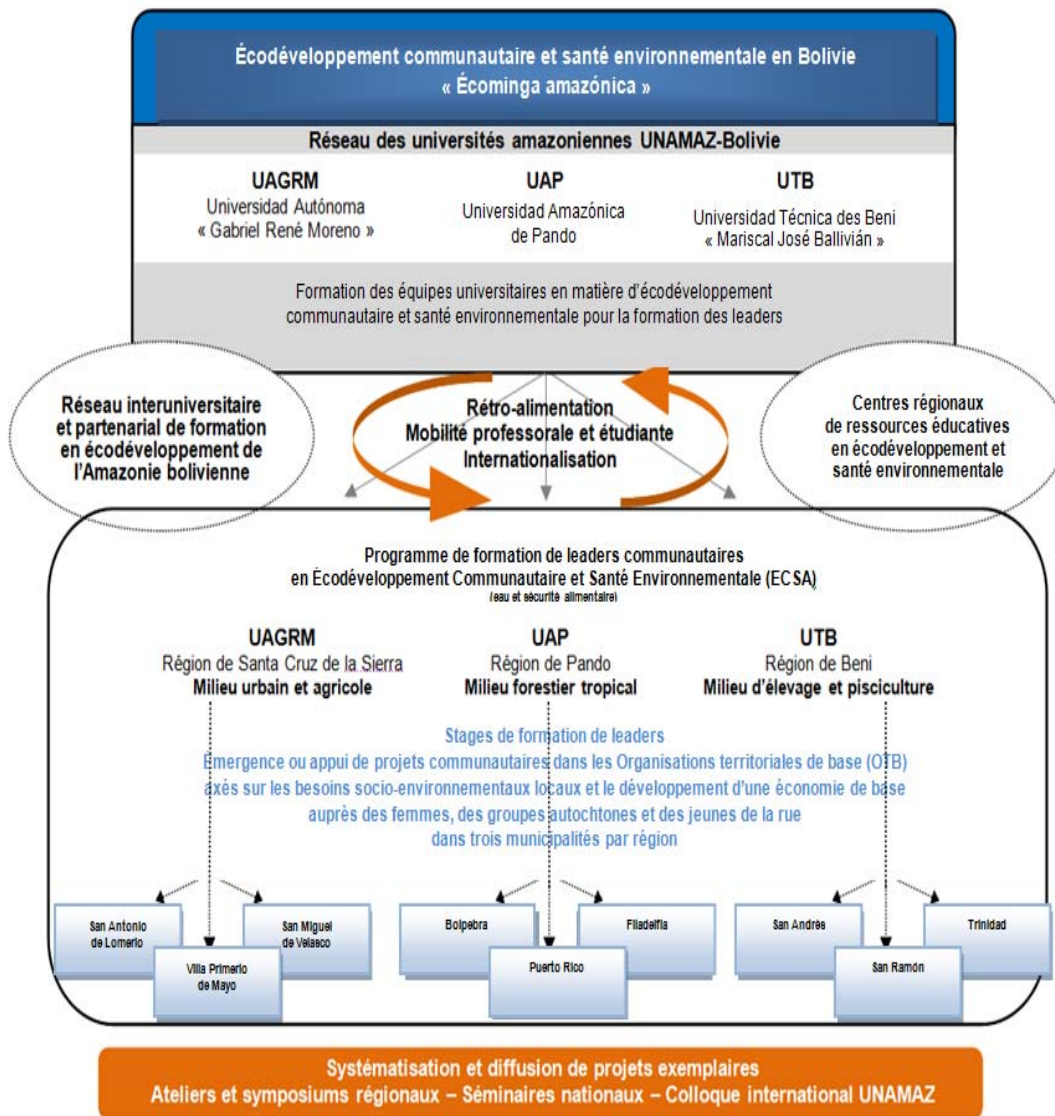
Écodéveloppement communautaire et santé environnementale en Bolivie
« Écominga amazónica »

Réseau des universités amazoniennes UNAMAZ-Bolivie

UAGRM
Universidad Autónoma
« Gabriel René Moreno »

UAP
Universidad Amazónica de Pando

UTB
Universidad Técnica des Beni
« Mariscal José Ballivián »

Formation des équipes universitaires en matière d'écodéveloppement communautaire et santé environnementale pour la formation des leaders

Réseau interuniversitaire et partenarial de formation en écodéveloppement de l'Amazonie bolivienne

Rétro-alimentation
Mobilité professorale et étudiante
Internationalisation

Centres régionaux de ressources éducatives en écodéveloppement et santé environnementale

Programme de formation de leaders communautaires
en Écodéveloppement Communautaire et Santé Environnementale (ECSA)
(eau et sécurité alimentaire)

UAGRM
Région de Santa Cruz de la Sierra
Milieu urbain et agricole

UAP
Région de Pando
Milieu forestier tropical

UTB
Région de Beni
Milieu d'élevage et pisciculture

Stages de formation de leaders
Émergence ou appui de projets communautaires dans les Organisations territoriales de base (OTB) axés sur les besoins socio-environnementaux locaux et le développement d'une économie de base auprès des femmes, des groupes autochtones et des jeunes de la rue dans trois municipalités par région

San Antonio de Lomerio
San Miguel de Velasco
Villa Primerio de Mayo
Bolpebra
Filadelfia
Puerto Rico
San Andrée
Trinidad
San Ramón

Systématisation et diffusion de projets exemplaires
Ateliers et symposiums régionaux – Séminaires nationaux – Colloque international UNAMAZ